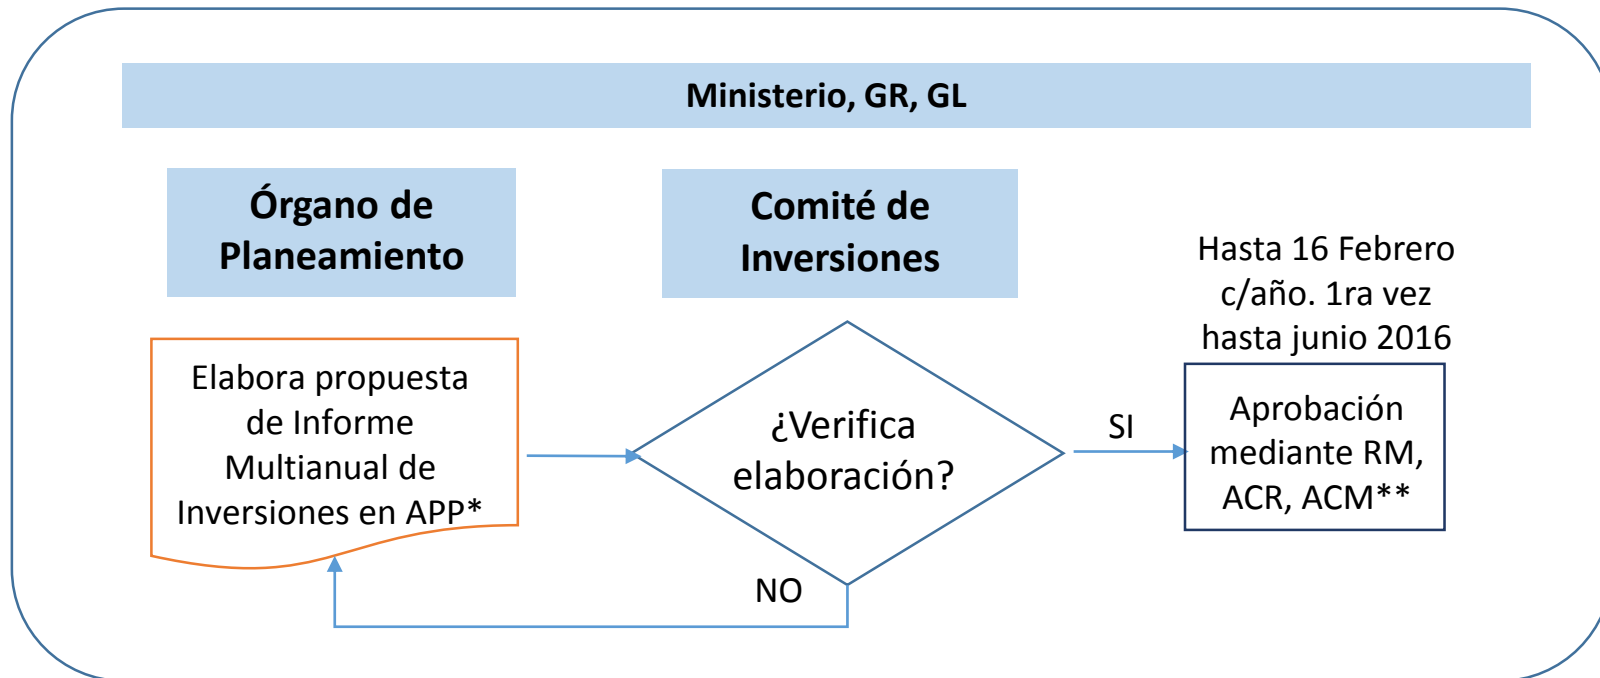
Ministerio, GR, GL

Órgano de Planeamiento

Comité de Inversiones

Hasta 16 Febrero c/año. 1ra vez hasta junio 2016

Elabora propuesta de Informe Multianual de Inversiones en APP*

¿Verifica elaboración?

SI

Aprobación mediante RM, ACR, ACM**

NO